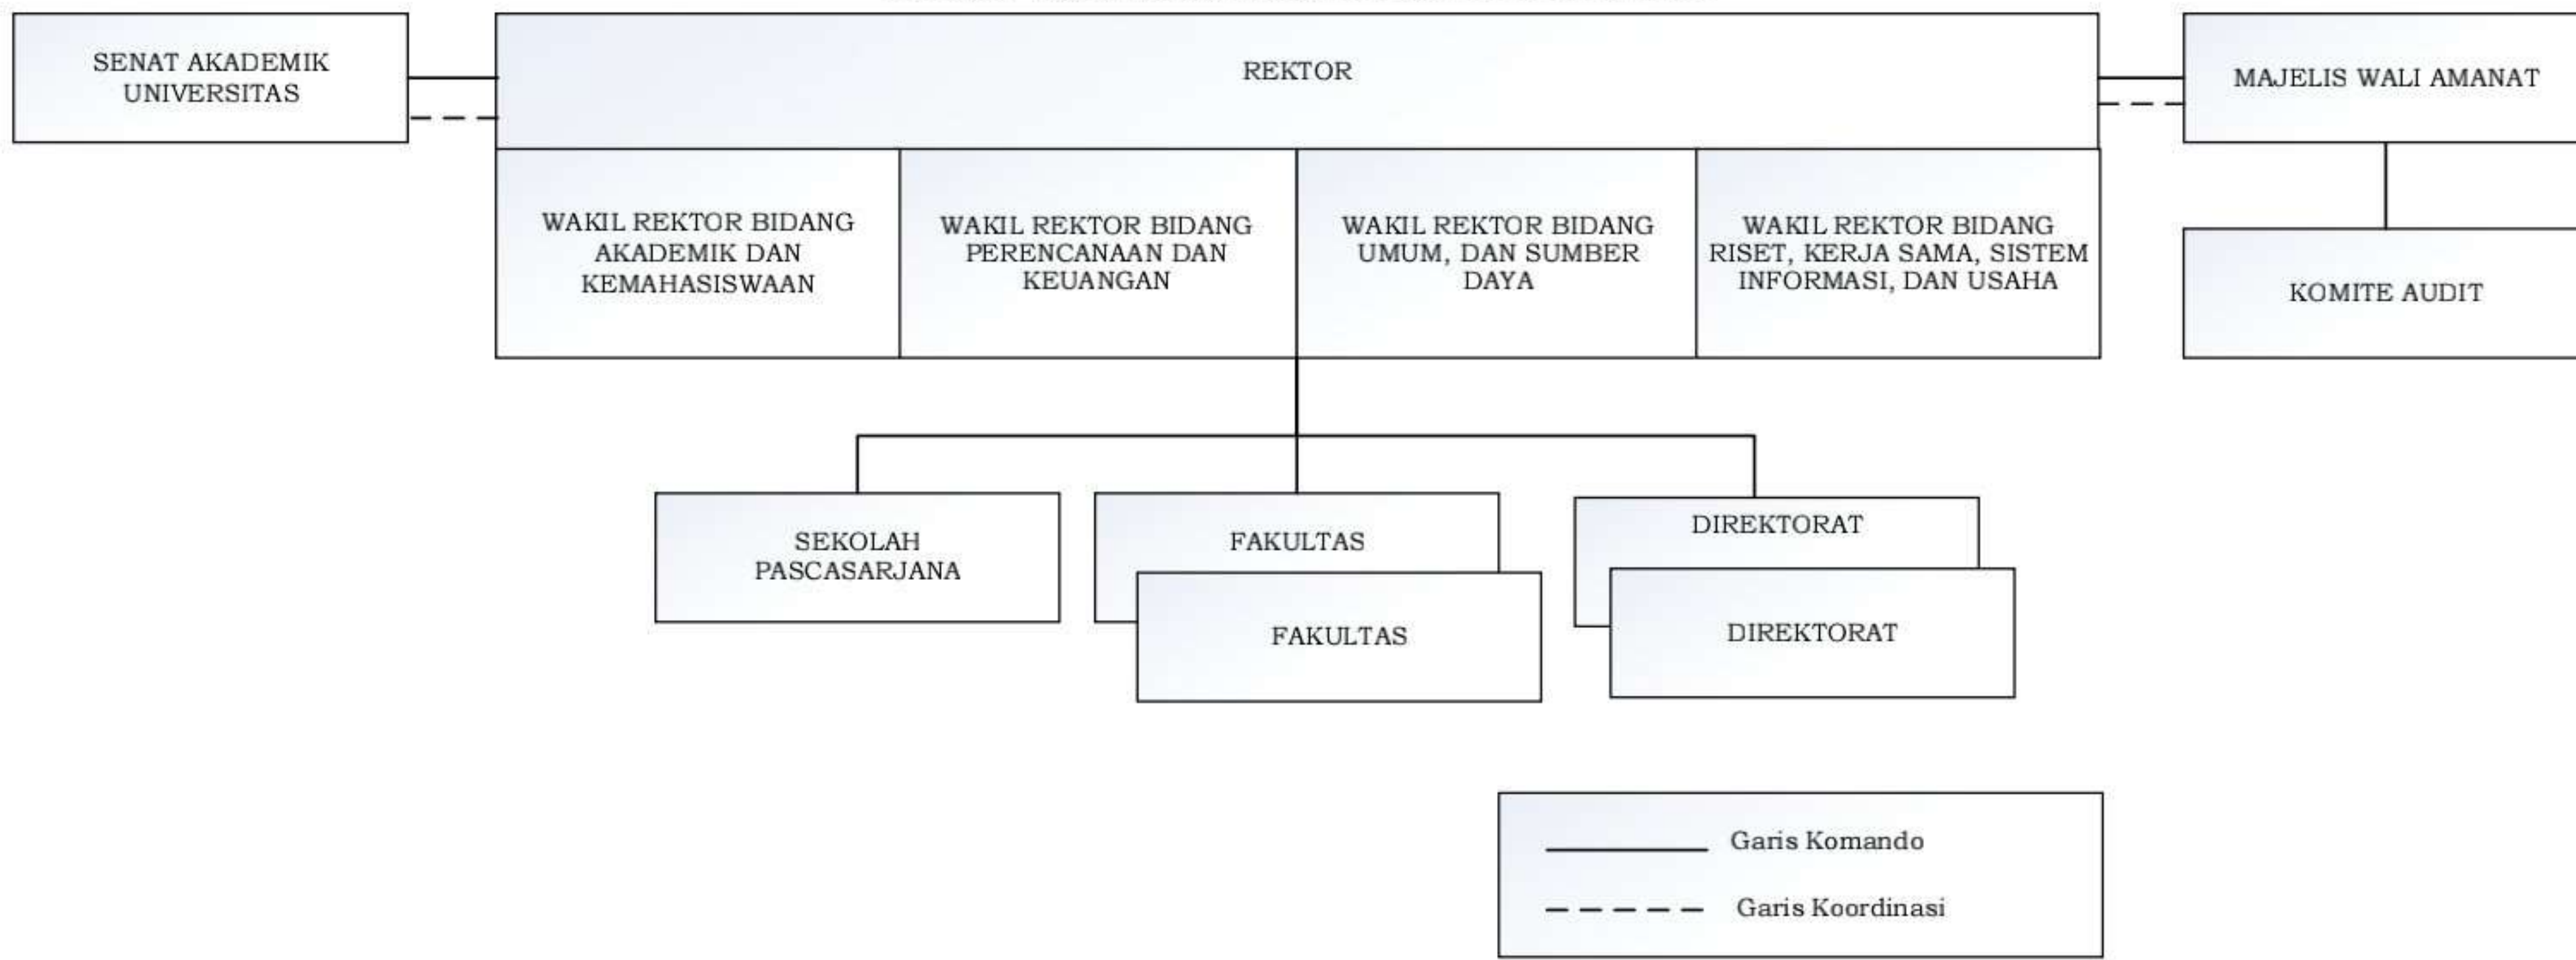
SENAT AKADEMIK UNIVERSITAS

REKTOR

MAJELIS WALI AMANAT

WAKIL REKTOR BIDANG AKADEMIK DAN KEMAHASISWAAN

WAKIL REKTOR BIDANG PERENCANAAN DAN KEUANGAN

WAKIL REKTOR BIDANG UMUM, DAN SUMBER DAYA

WAKIL REKTOR BIDANG RISET, KERJA SAMA, SISTEM INFORMASI, DAN USAHA

KOMITE AUDIT

SEKOLAH PASCASARJANA

FAKULTAS

FAKULTAS

DIREKTORAT

DIREKTORAT

Garis Komando

Garis Koordinasi